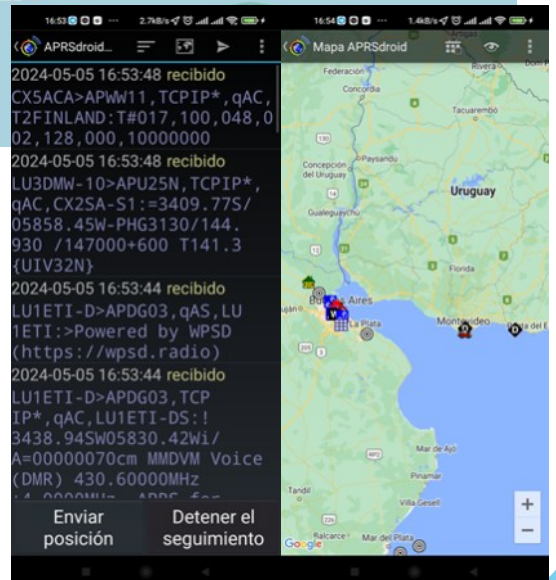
16:53 2.7KB/s

APRSdroid...

2024-05-05 16:53:48 recibido
CX5ACA>APWW11,TCPIP*,qAC,T2FINLAND:T#017,100,048,002,128,000,10000000

2024-05-05 16:53:48 recibido
LU3DMW-10>APU25N,TCPIP*,qAC,CX2SA-S1:=3409.77S/05858.45W-PHG3130/144.930 /147000+600 T141.3 {UIV32N}

2024-05-05 16:53:44 recibido
LU1ETI-D>APDG03,qAS,LU1ETI:>Powered by WPSD (https://wpsd.radio)

2024-05-05 16:53:44 recibido
LU1ETI-D>APDG03,TCPIP*,qAC,LU1ETI-DS:!3438.94SW05830.42Wi/A=00000070cm MMDVM Voice (DMR) 430.60000MHz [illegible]

Enviar posición

Detener el seguimiento

16:54 1.4kB/s

Mapa APRSdroid

Federación
Rivera
Concordia
Tacuarembó
Concepción del Uruguay
Paysandú
Uruguay
Gualeguaychú
Florida
Buenos Aires
La Plata
Montevideo
Mar del Plata
Mar de Ajó
Pinamar
Tandil
Villa Gesell
Balcarce
Mar del Plata
Google
+
−